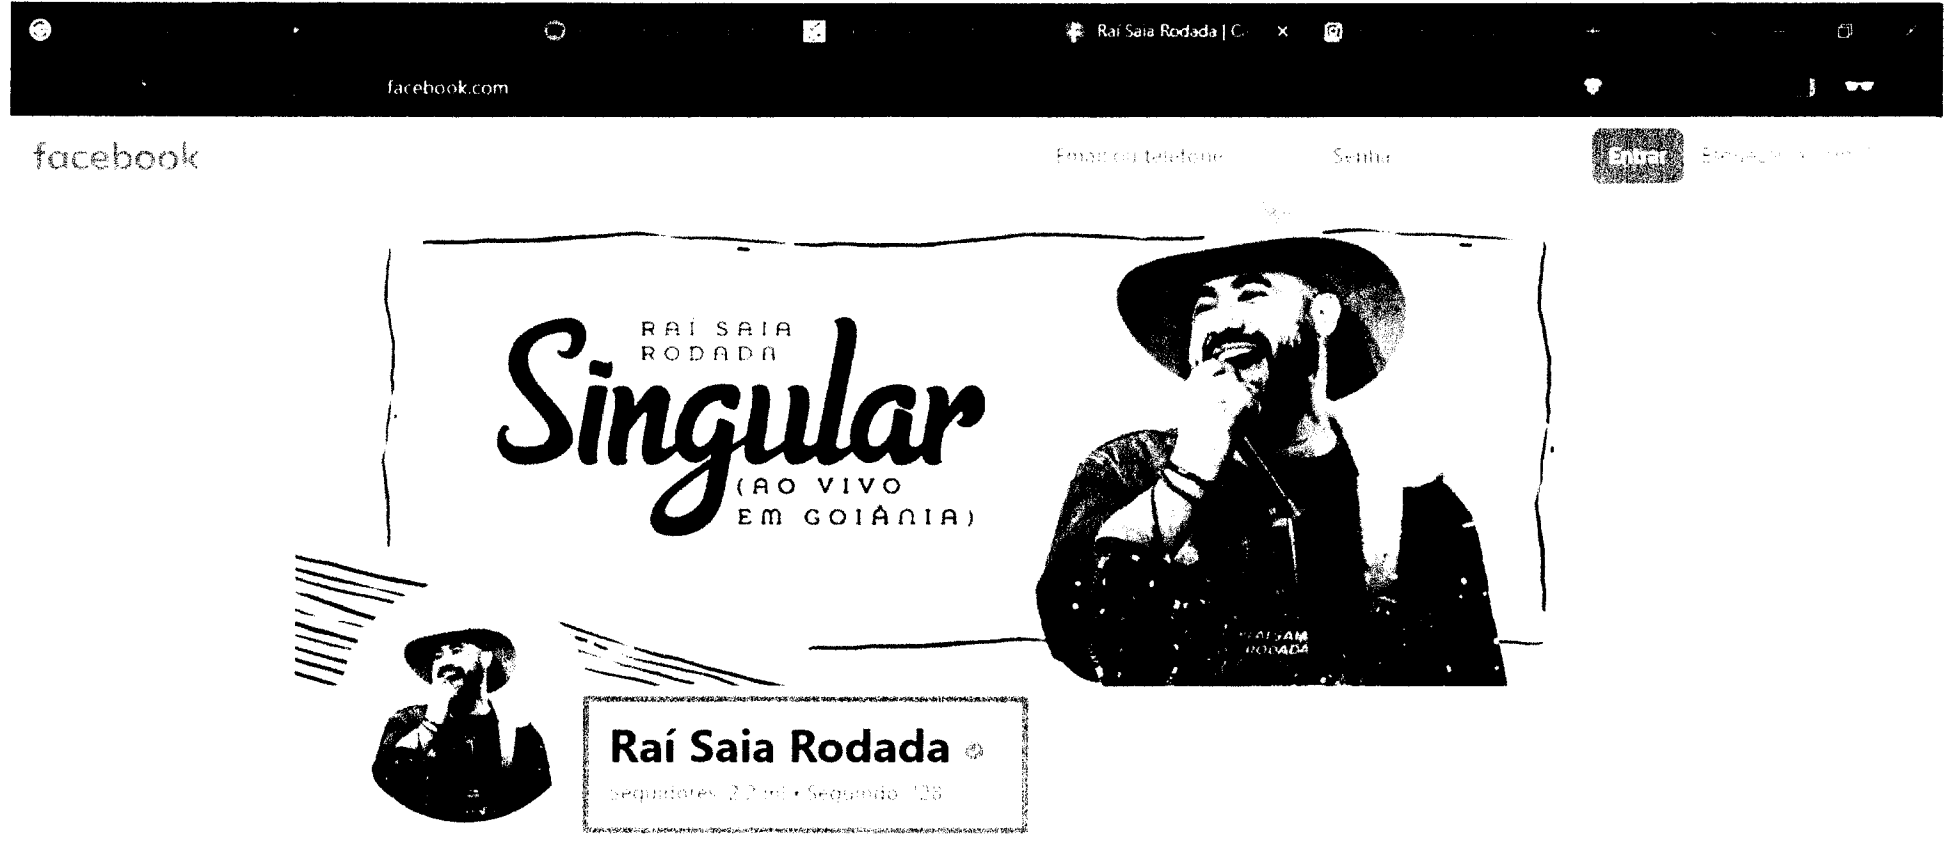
Raí Saia Rodada | C

facebook.com

facebook

Email ou telefone

Senha

Entrar

Esqueceu a conta?

RAÍ SAIA RODADA

Singular

(AO VIVO EM GOIÂNIA)

RAÍ SAIA RODADA

Raí Saia Rodada

Seguidores: 2,2 mi • Seguindo: 126